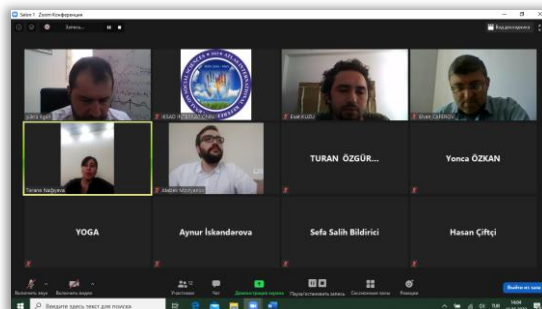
Salon 1 Zoom Конференция

Запись...

Вид галереи

Şükrü Aydın

ASAD İKTİSAT CAL...

Erek KUZU

Elxan ZAFEROV

Tarana Nağıyeva

Ibrahim Mammadov

TURAN ÖZGÜR...

Yonca ÖZKAN

YOGA

Aynur İskəndərova

Sefa Salih Bildirici

Hasan Çiftçi

Включить звук

Включить видео

Участники

Чат

Демонстрация экрана

Приостановить запись

Сессионные залы

Реакции

Выйти из зала

Введите здесь текст для поиска